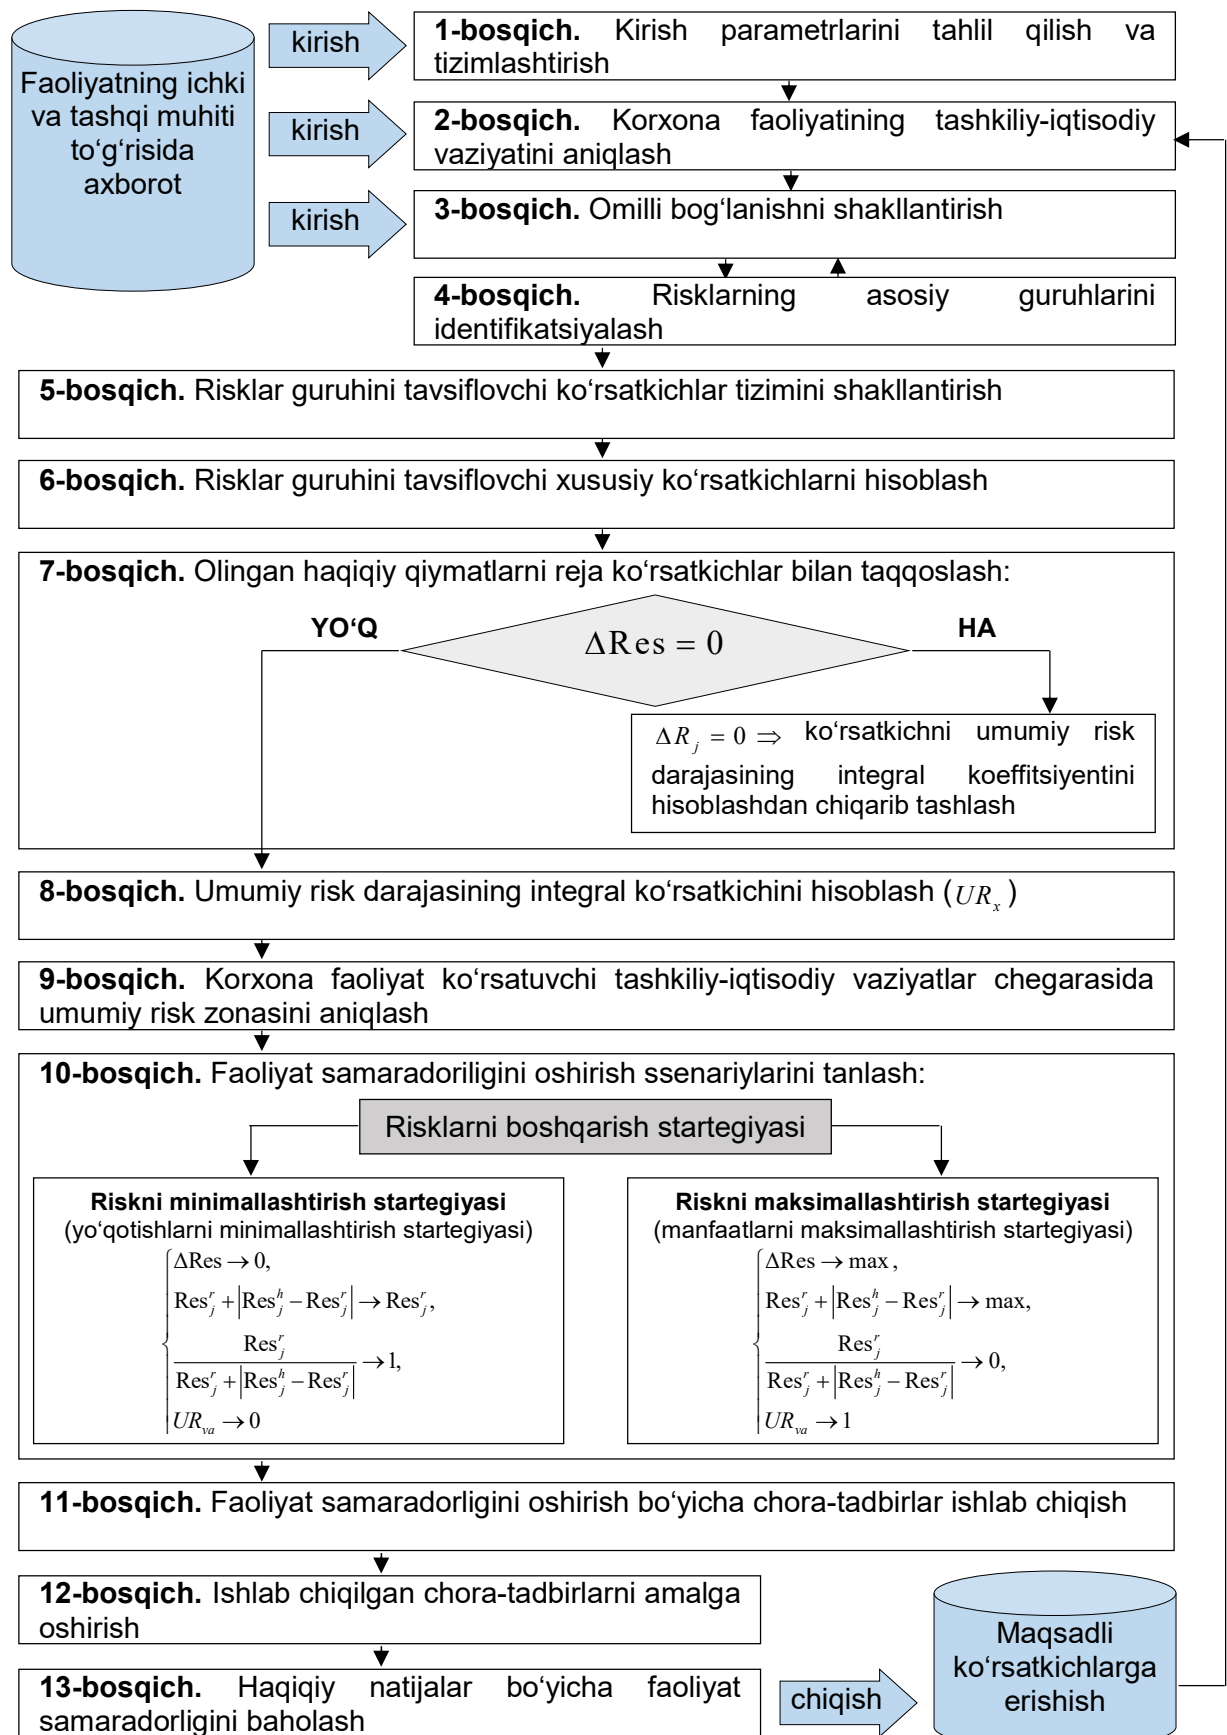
Faoliyatning ichki va tashqi muhiti to‘g‘risida axborot

kirish

kirish

kirish

**1-bosqich.** Kirish parametrlarini tahlil qilish va tizimlashtirish

**2-bosqich.** Korxona faoliyatining tashkiliy-iqtisodiy vaziyatini aniqlash

**3-bosqich.** Omilli bog‘lanishni shakllantirish

**4-bosqich.** Risklarning asosiy guruhlarini identifikatsiyalash

**5-bosqich.** Risklar guruhini tavsiflovchi ko‘rsatkichlar tizimini shakllantirish

**6-bosqich.** Risklar guruhini tavsiflovchi xususiy ko‘rsatkichlarni hisoblash

**7-bosqich.** Olingan haqiqiy qiymatlarni reja ko‘rsatkichlar bilan taqqoslash:

YO‘Q

$\Delta \text{Res} = 0$

HA

$\Delta R_j = 0 \Rightarrow$ ko‘rsatkichni umumiy risk darajasining integral koeffitsiyentini hisoblashdan chiqarib tashlash

**8-bosqich.** Umumiy risk darajasining integral ko‘rsatkichini hisoblash ($UR_x$)

**9-bosqich.** Korxona faoliyat ko‘rsatuvchi tashkiliy-iqtisodiy vaziyatlar chegarasida umumiy risk zonasini aniqlash

**10-bosqich.** Faoliyat samaradorligini oshirish ssenariylarini tanlash:

Risklarni boshqarish startegiyasi

**Riskni minimallashtirish startegiyasi**
(yo‘qotishlarni minimallashtirish startegiyasi)

$\begin{cases} \Delta \text{Res} \to 0, \\ \text{Res}_j^r + \left|\text{Res}_j^h - \text{Res}_j^r\right| \to \text{Res}_j^r, \\ \frac{\text{Res}_j^r}{\text{Res}_j^r + \left|\text{Res}_j^h - \text{Res}_j^r\right|} \to 1, \\ UR_{va} \to 0 \end{cases}$

**Riskni maksimallashtirish startegiyasi**
(manfaatlarni maksimallashtirish startegiyasi)

$\begin{cases} \Delta \text{Res} \to \max, \\ \text{Res}_j^r + \left|\text{Res}_j^h - \text{Res}_j^r\right| \to \max, \\ \frac{\text{Res}_j^r}{\text{Res}_j^r + \left|\text{Res}_j^h - \text{Res}_j^r\right|} \to 0, \\ UR_{va} \to 1 \end{cases}$

**11-bosqich.** Faoliyat samaradorligini oshirish bo‘yicha chora-tadbirlar ishlab chiqish

**12-bosqich.** Ishlab chiqilgan chora-tadbirlarni amalga oshirish

**13-bosqich.** Haqiqiy natijalar bo‘yicha faoliyat samaradorligini baholash

chiqish

Maqsadli ko‘rsatkichlarga erishish